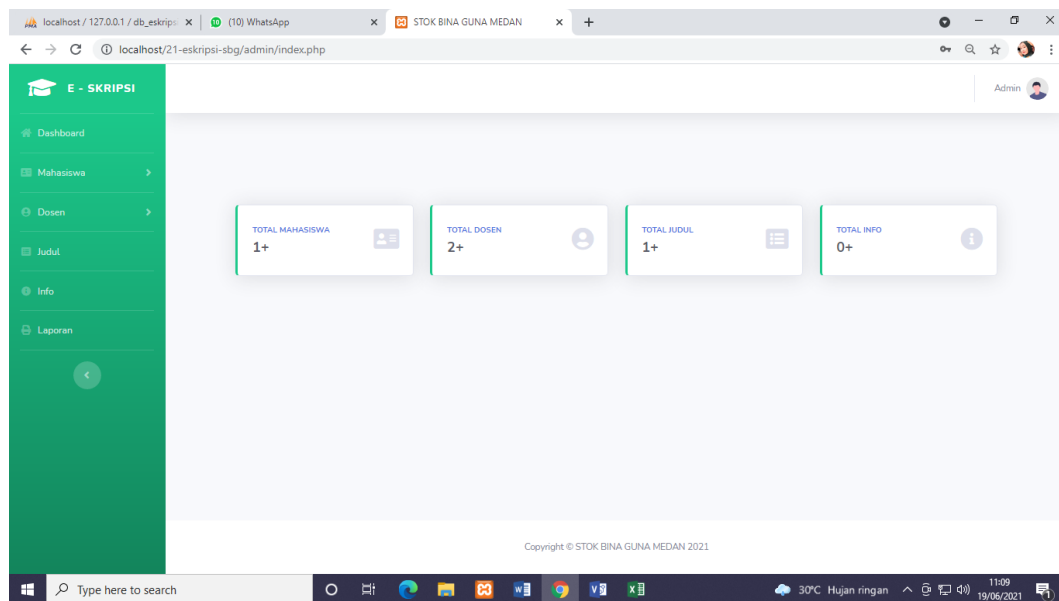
localhost / 127.0.0.1 / db_eskrips ×
(10) WhatsApp ×
STOK BINA GUNA MEDAN ×
+

localhost/21-eskripsi-sbg/admin/index.php

E - SKRIPSI

Admin

Dashboard
Mahasiswa
Dosen
Judul
Info
Laporan

TOTAL MAHASISWA
1+

TOTAL DOSEN
2+

TOTAL JUDUL
1+

TOTAL INFO
0+

Copyright © STOK BINA GUNA MEDAN 2021

Type here to search

30°C Hujan ringan
11:09
19/06/2021